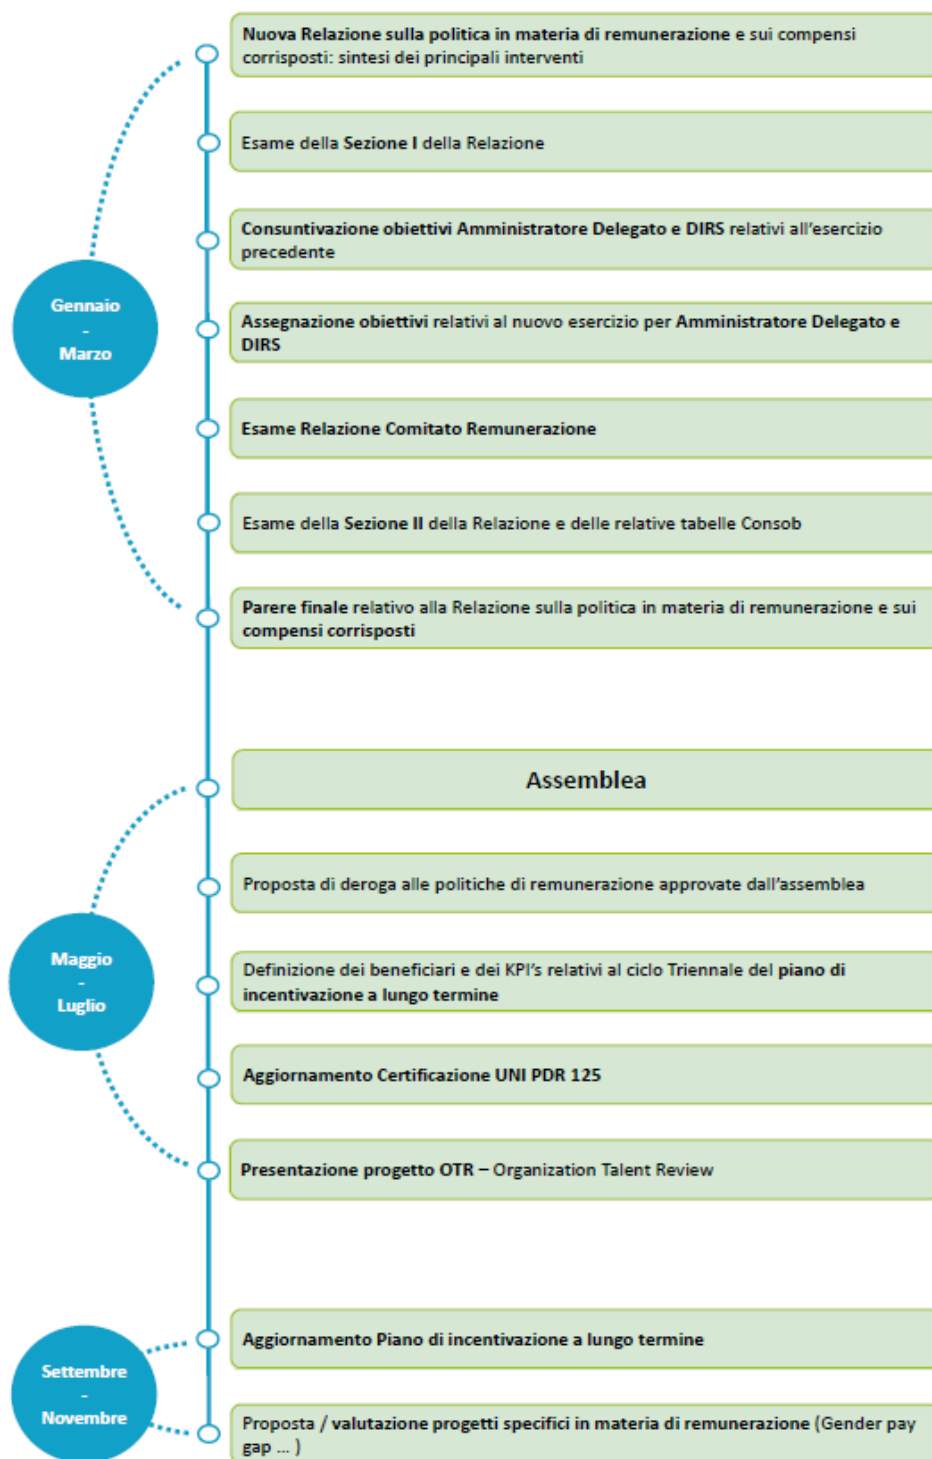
Gennaio
-
Marzo

Nuova Relazione sulla politica in materia di remunerazione e sui compensi corrisposti: sintesi dei principali interventi

Esame della Sezione I della Relazione

Consuntivazione obiettivi Amministratore Delegato e DIRS relativi all'esercizio precedente

Assegnazione obiettivi relativi al nuovo esercizio per Amministratore Delegato e DIRS

Esame Relazione Comitato Remunerazione

Esame della Sezione II della Relazione e delle relative tabelle Consob

Parere finale relativo alla Relazione sulla politica in materia di remunerazione e sui compensi corrisposti

Assemblea

Maggio
-
Luglio

Proposta di deroga alle politiche di remunerazione approvate dall'assemblea

Definizione dei beneficiari e dei KPI's relativi al ciclo Triennale del piano di incentivazione a lungo termine

Aggiornamento Certificazione UNI PDR 125

Presentazione progetto OTR – Organization Talent Review

Settembre
-
Novembre

Aggiornamento Piano di incentivazione a lungo termine

Proposta / valutazione progetti specifici in materia di remunerazione (Gender pay gap ... )